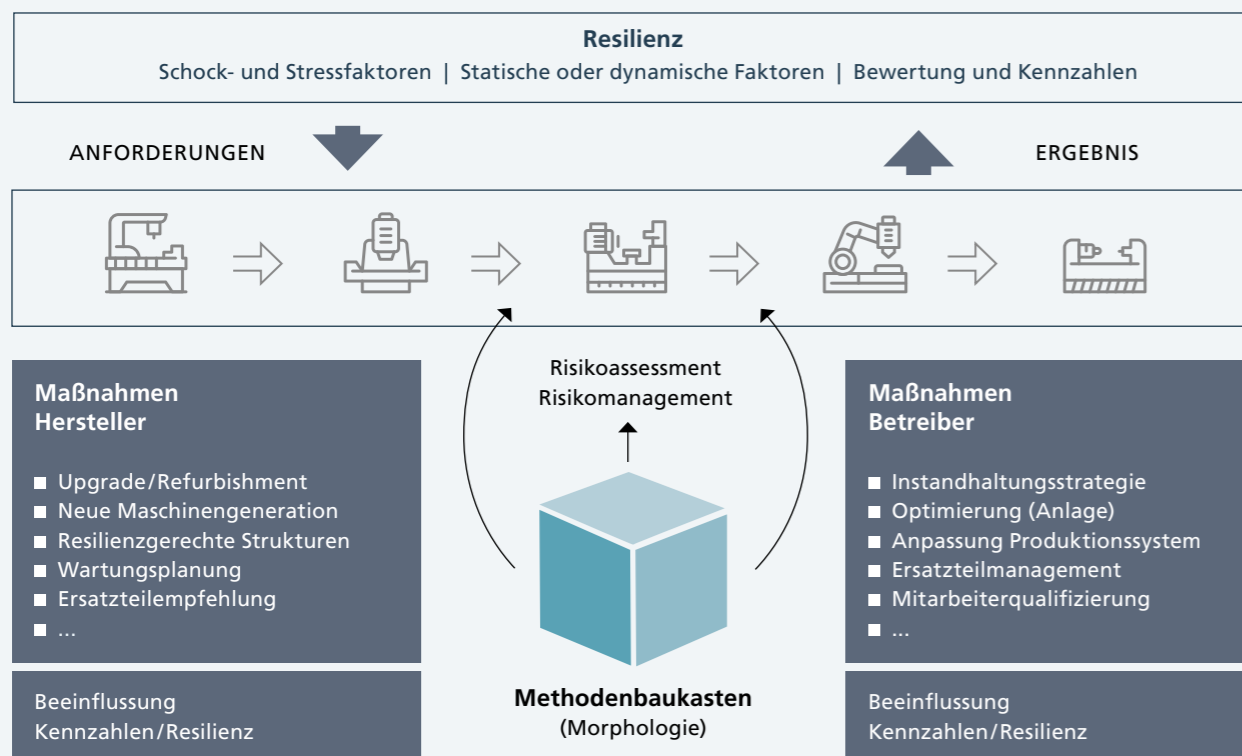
**Resilienz**

Schock- und Stressfaktoren | Statische oder dynamische Faktoren | Bewertung und Kennzahlen

ANFORDERUNGEN

ERGEBNIS

**Maßnahmen Hersteller**

- Upgrade/Refurbishment
- Neue Maschinengeneration
- Resilienzgerechte Strukturen
- Wartungsplanung
- Ersatzteilempfehlung
- ...

Beeinflussung Kennzahlen/Resilienz

Risikoassessment
Risikomanagement

**Methodenbaukasten**
(Morphologie)

**Maßnahmen Betreiber**

- Instandhaltungsstrategie
- Optimierung (Anlage)
- Anpassung Produktionssystem
- Ersatzteilmanagement
- Mitarbeiterqualifizierung
- ...

Beeinflussung Kennzahlen/Resilienz